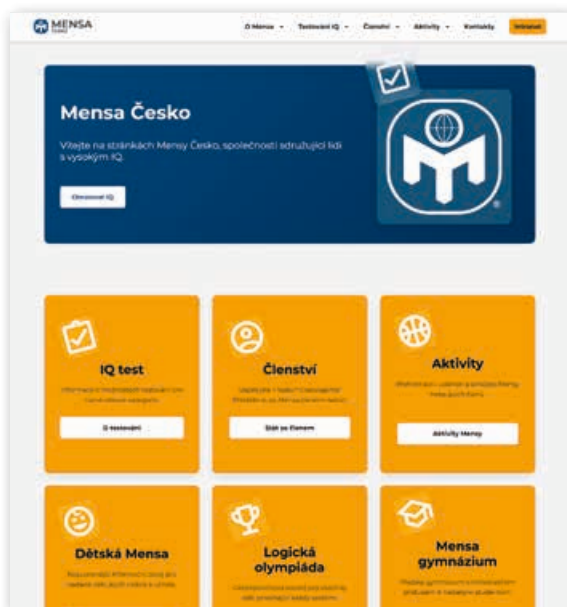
MENSA

O Mensa ⌄ Testování IQ ⌄ Členství ⌄ Aktivity ⌄ Kontakty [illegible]

Mensa Česko

Vítejte na stránkách Mensy Česko, společnosti sdružující lidi s vysokým IQ.

Otestovat IQ

IQ test

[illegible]

O testování

Členství

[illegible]

Stát se členem

Aktivity

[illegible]

Aktivity Mensy

Dětská Mensa

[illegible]

Logická olympiáda

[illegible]

Mensa gymnázium

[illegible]